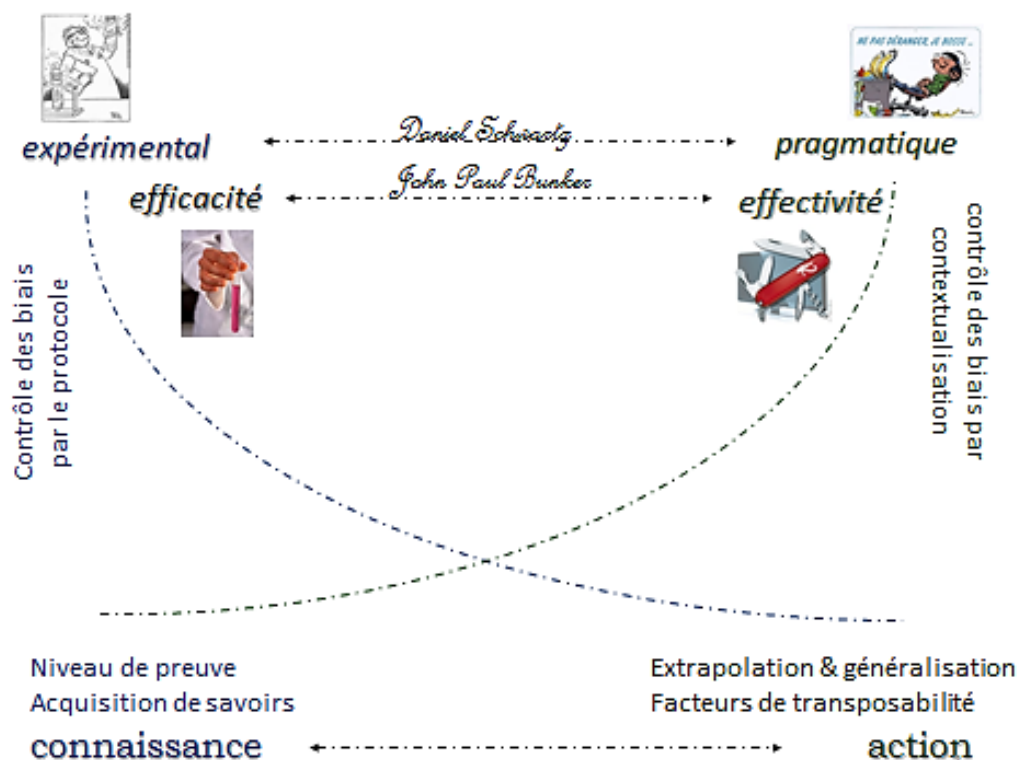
NE PAS DÉRANGER, JE BOSSE...

expérimental

Daniel Schwartz

pragmatique

efficacité

John Paul Bunker

effectivité

Contrôle des biais par le protocole

contrôle des biais par contextualisation

Niveau de preuve
Acquisition de savoirs

Extrapolation & généralisation
Facteurs de transposabilité

connaissance

action